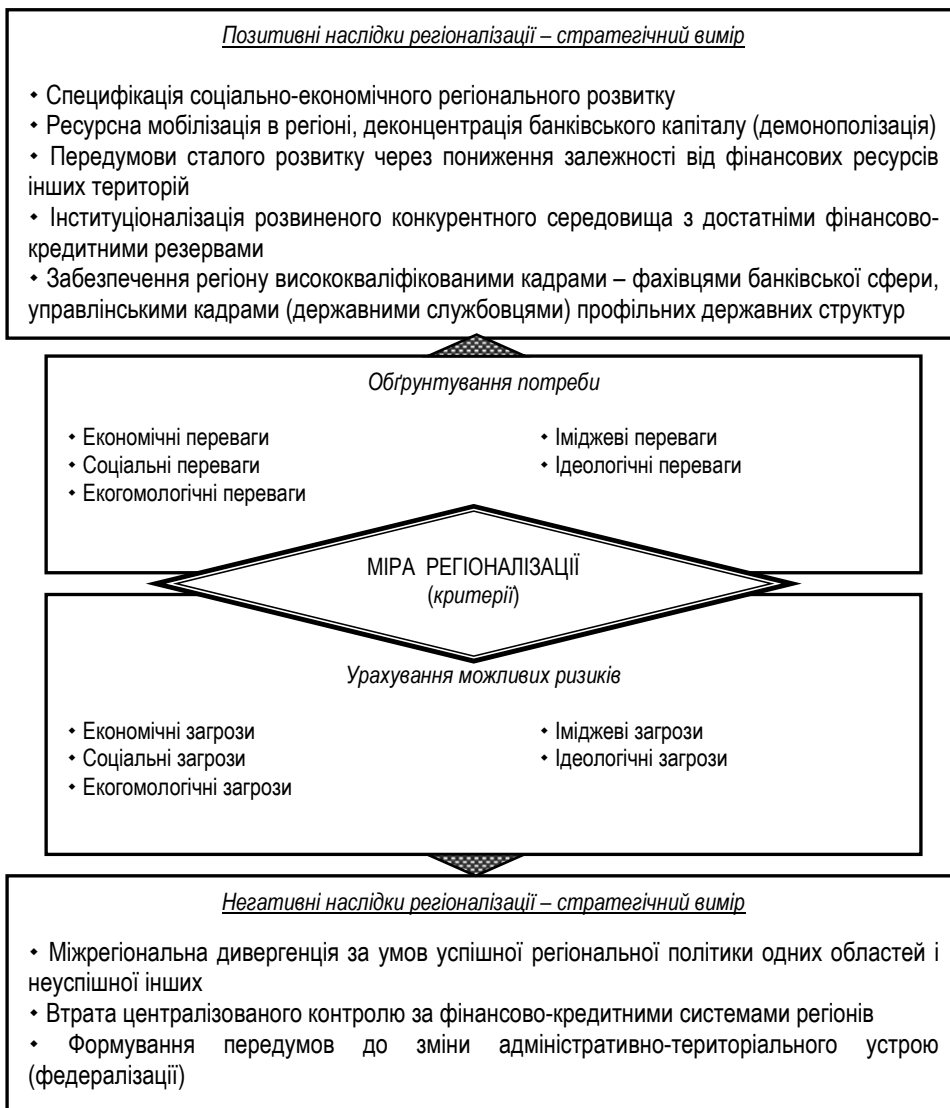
Позитивні наслідки регіоналізації – стратегічний вимір

• Специфікація соціально-економічного регіонального розвитку
• Ресурсна мобілізація в регіоні, деконцентрація банківського капіталу (демонополізація)
• Передумови сталого розвитку через пониження залежності від фінансових ресурсів інших територій
• Інституціоналізація розвиненого конкурентного середовища з достатніми фінансово-кредитними резервами
• Забезпечення регіону висококваліфікованими кадрами – фахівцями банківської сфери, управлінськими кадрами (державними службовцями) профільних державних структур

Обґрунтування потреби

• Економічні переваги
• Соціальні переваги
• Екогомологічні переваги
• Іміджеві переваги
• Ідеологічні переваги

МІРА РЕГІОНАЛІЗАЦІЇ
(критерії)

Урахування можливих ризиків

• Економічні загрози
• Соціальні загрози
• Екогомологічні загрози
• Іміджеві загрози
• Ідеологічні загрози

Негативні наслідки регіоналізації – стратегічний вимір

• Міжрегіональна дивергенція за умов успішної регіональної політики одних областей і неуспішної інших
• Втрата централізованого контролю за фінансово-кредитними системами регіонів
• Формування передумов до зміни адміністративно-територіального устрою (федералізації)